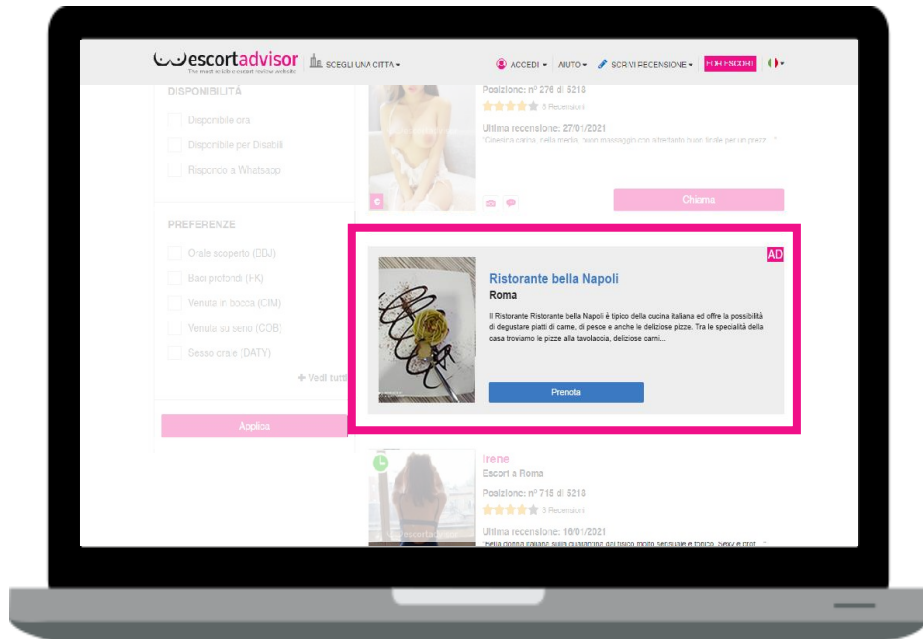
escortadvisor
The most reliable escort review website
SCEGLI UNA CITTÀ ▾
ACCEDI ▾ AIUTO ▾ SCRIVI RECENSIONE ▾ PER ESCORT

DISPONIBILITÀ
Disponibile ora
Disponibile per Disabili
Risponde a Whatsapp

PREFERENZE
Orale scoperto (BBJ)
Baci profondi (FK)
Venuta in bocca (CIM)
Venuta sul seno (COB)
Sesso orale (DATY)
+ Vedi tutti

Applica

Posizione: n° 276 di 5218
5 Recensioni
Ultima recensione: 27/01/2021
"Gestisce calma, bella media, buon massaggio con affettuoso buon finale per un pezzo..."
Chiama

AD
Ristorante bella Napoli
Roma
Il Ristorante Ristorante bella Napoli è tipico della cucina italiana ed offre la possibilità di degustare piatti di carne, di pesce e anche le deliziose pizze. Tra le specialità della casa troviamo le pizze alla tavolaccia, deliziose carni...
Prenota

Irene
Escort a Roma
Posizione: n° 715 di 5218
3 Recensioni
Ultima recensione: 10/01/2021
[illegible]